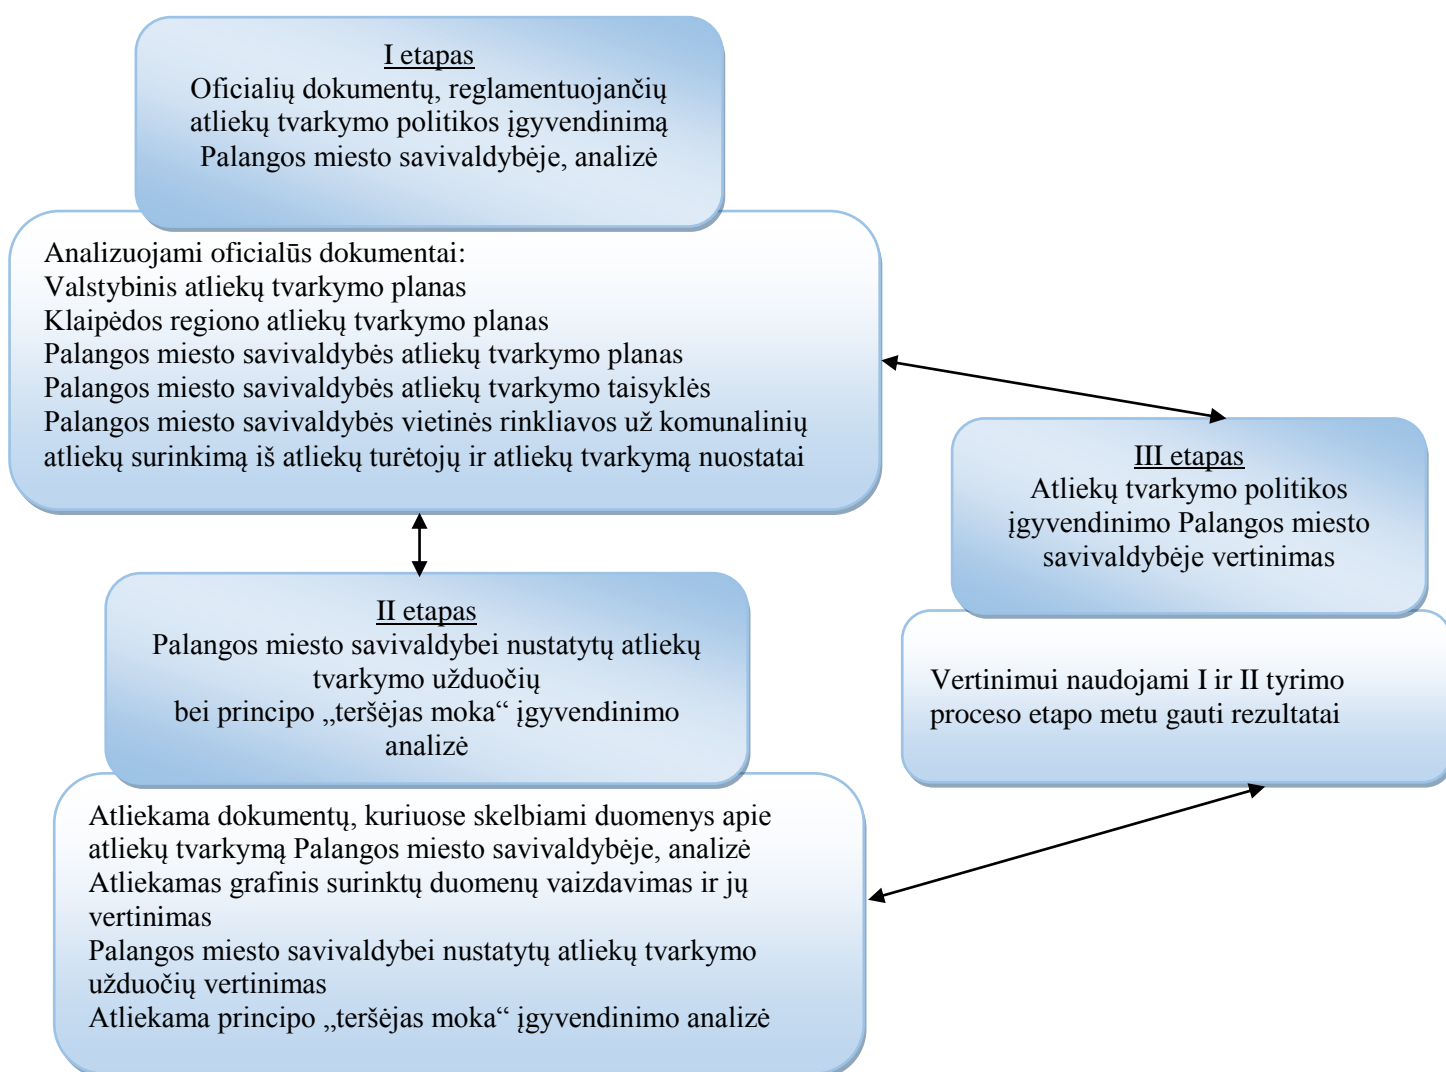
I etapas
Oficialių dokumentų, reglamentuojančių atliekų tvarkymo politikos įgyvendinimą Palangos miesto savivaldybėje, analizė

Analizuojami oficialūs dokumentai:
Valstybinis atliekų tvarkymo planas
Klaipėdos regiono atliekų tvarkymo planas
Palangos miesto savivaldybės atliekų tvarkymo planas
Palangos miesto savivaldybės atliekų tvarkymo taisyklės
Palangos miesto savivaldybės vietinės rinkliavos už komunalinių atliekų surinkimą iš atliekų turėtojų ir atliekų tvarkymą nuostatai

III etapas
Atliekų tvarkymo politikos įgyvendinimo Palangos miesto savivaldybėje vertinimas

Vertinimui naudojami I ir II tyrimo proceso etapo metu gauti rezultatai

II etapas
Palangos miesto savivaldybei nustatytų atliekų tvarkymo užduočių bei principo „teršėjas moka" įgyvendinimo analizė

Atliekama dokumentų, kuriuose skelbiami duomenys apie atliekų tvarkymą Palangos miesto savivaldybėje, analizė
Atliekamas grafinis surinktų duomenų vaizdavimas ir jų vertinimas
Palangos miesto savivaldybei nustatytų atliekų tvarkymo užduočių vertinimas
Atliekama principo „teršėjas moka" įgyvendinimo analizė